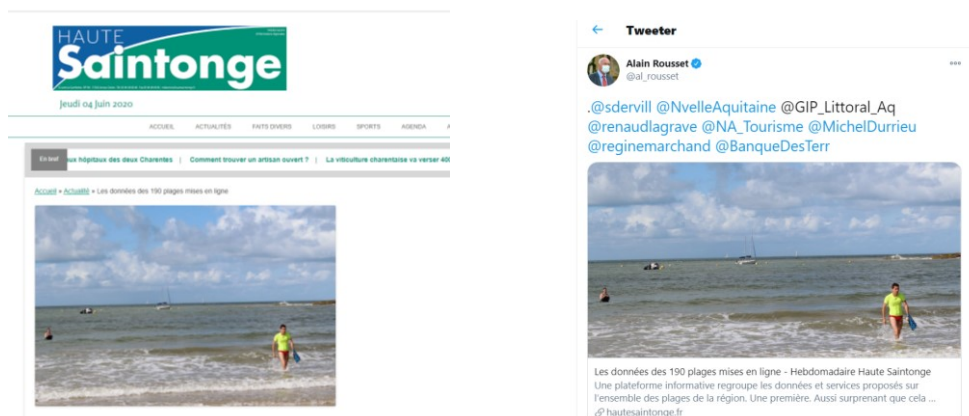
HAUTE
Saintonge

Jeudi 04 Juin 2020

ACCUEIL ACTUALITÉS FAITS DIVERS LOISIRS SPORTS AGENDA

En bref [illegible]ux hôpitaux des deux Charentes | Comment trouver un artisan ouvert ? | La viticulture charentaise va verser 40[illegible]

Accueil » Actualité » Les données des 190 plages mises en ligne

Tweeter

Alain Rousset
@al_rousset

.@sdervill @NvelleAquitaine @GIP_Littoral_Aq @renaudlagrave @NA_Tourisme @MichelDurrieu @reginemarchand @BanqueDesTerr

Les données des 190 plages mises en ligne - Hebdomadaire Haute Saintonge
Une plateforme informative regroupe les données et services proposés sur l'ensemble des plages de la région. Une première. Aussi surprenant que cela ...
hautesaintonge.fr